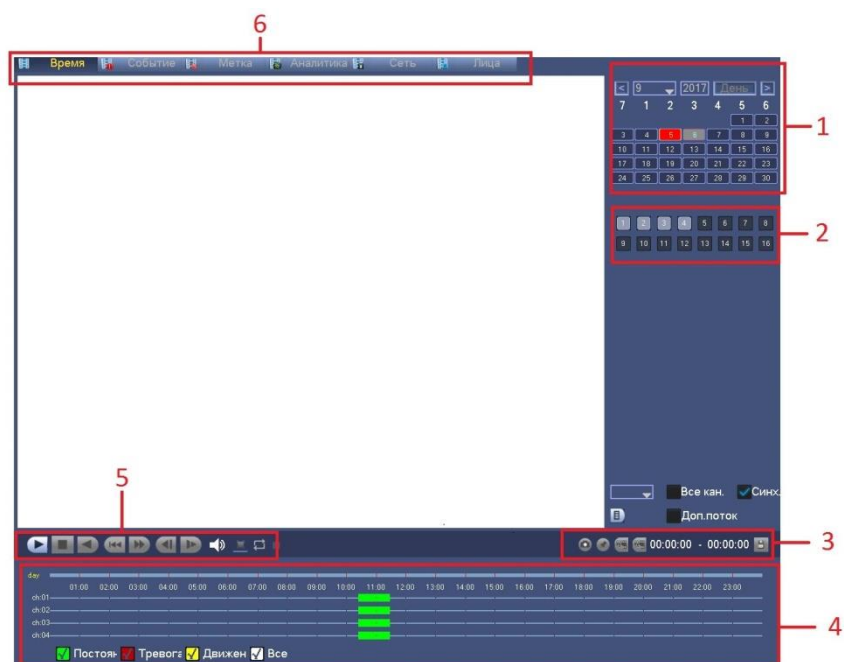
6

Время Событие Метка Аналитика Сеть Лица

< 9 2017 День >

| 7 | 1 | 2 | 3 | 4 | 5 | 6 |
|---|---|---|---|---|---|---|
| | | | | | 1 | 2 |
| 3 | 4 | 5 | 6 | 7 | 8 | 9 |
| 10 | 11 | 12 | 13 | 14 | 15 | 16 |
| 17 | 18 | 19 | 20 | 21 | 22 | 23 |
| 24 | 25 | 26 | 27 | 28 | 29 | 30 |

1

1 2 3 4 5 6 7 8
9 10 11 12 13 14 15 16

2

Все кан. Синх.
Доп.поток

5

3

00:00:00 - 00:00:00

day 01:00 02:00 03:00 04:00 05:00 06:00 07:00 08:00 09:00 10:00 11:00 12:00 13:00 14:00 15:00 16:00 17:00 18:00 19:00 20:00 21:00 22:00 23:00

ch:01
ch:02
ch:03
ch:04

4

Постоян Тревога Движен Все